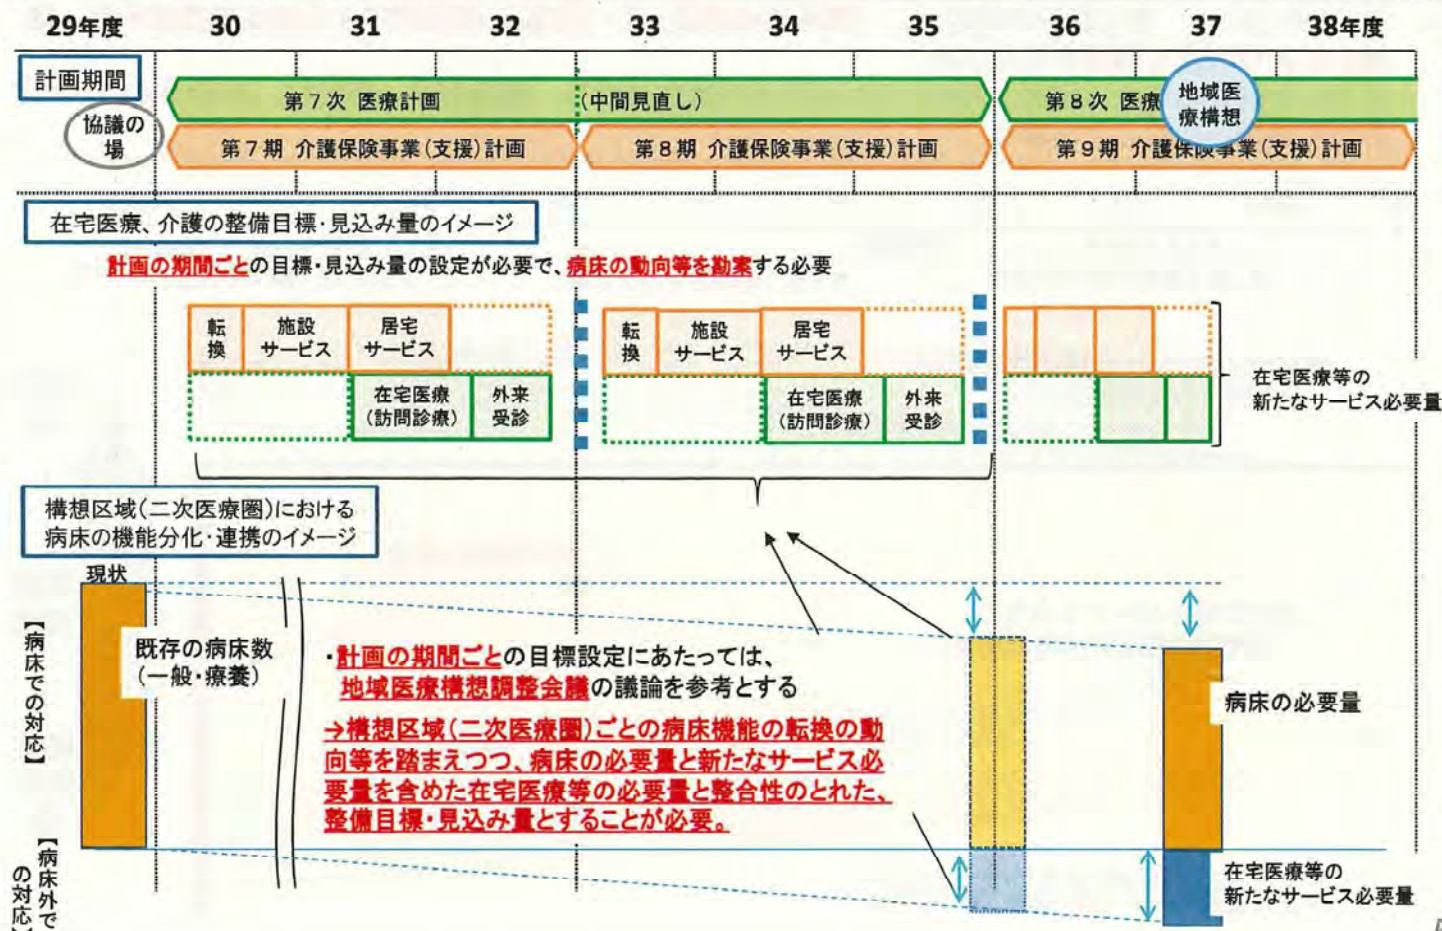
29年度 30 31 32 33 34 35 36 37 38年度

計画期間

協議の場

第７次 医療計画 (中間見直し)

第８次 医療

地域医療構想

第７期 介護保険事業(支援)計画

第８期 介護保険事業(支援)計画

第９期 介護保険事業(支援)計画

在宅医療、介護の整備目標・見込み量のイメージ

計画の期間ごとの目標・見込み量の設定が必要で、病床の動向等を勘案する必要

転換 施設サービス 居宅サービス

在宅医療(訪問診療) 外来受診

転換 施設サービス 居宅サービス

在宅医療(訪問診療) 外来受診

在宅医療等の新たなサービス必要量

構想区域(二次医療圏)における病床の機能分化・連携のイメージ

現状

【病床での対応】

既存の病床数(一般・療養)

・計画の期間ごとの目標設定にあたっては、地域医療構想調整会議の議論を参考とする

→構想区域(二次医療圏)ごとの病床機能の転換の動向等を踏まえつつ、病床の必要量と新たなサービス必要量を含めた在宅医療等の必要量と整合性のとれた、整備目標・見込み量とすることが必要。

病床の必要量

【病床外での対応】

在宅医療等の新たなサービス必要量